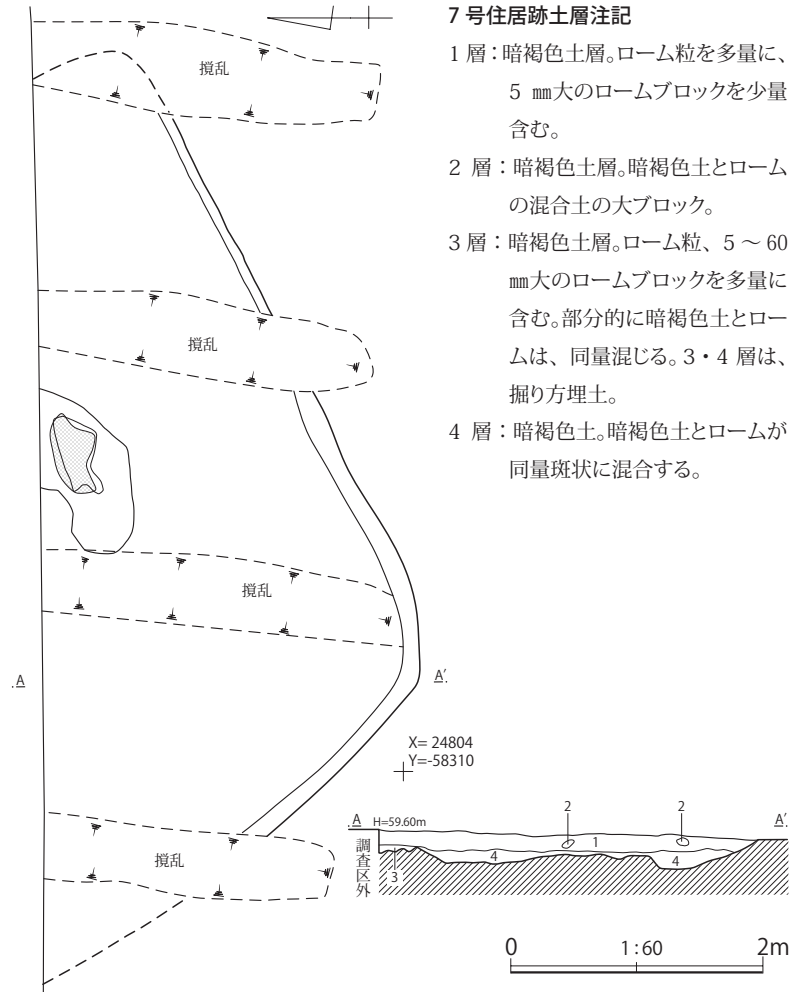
7 号住居跡土層注記

1 層：暗褐色土層。ローム粒を多量に、5 ㎜大のロームブロックを少量含む。

2 層：暗褐色土層。暗褐色土とロームの混合土の大ブロック。

3 層：暗褐色土層。ローム粒、5 ～ 60 ㎜大のロームブロックを多量に含む。部分的に暗褐色土とロームは、同量混じる。3・4 層は、掘り方埋土。

4 層：暗褐色土。暗褐色土とロームが同量斑状に混合する。

撹乱

撹乱

撹乱

撹乱

A

A′

X= 24804
Y=-58310

A H=59.60m

A′

2

2

1

4

4

3

調査区外

0 1 : 60 2m